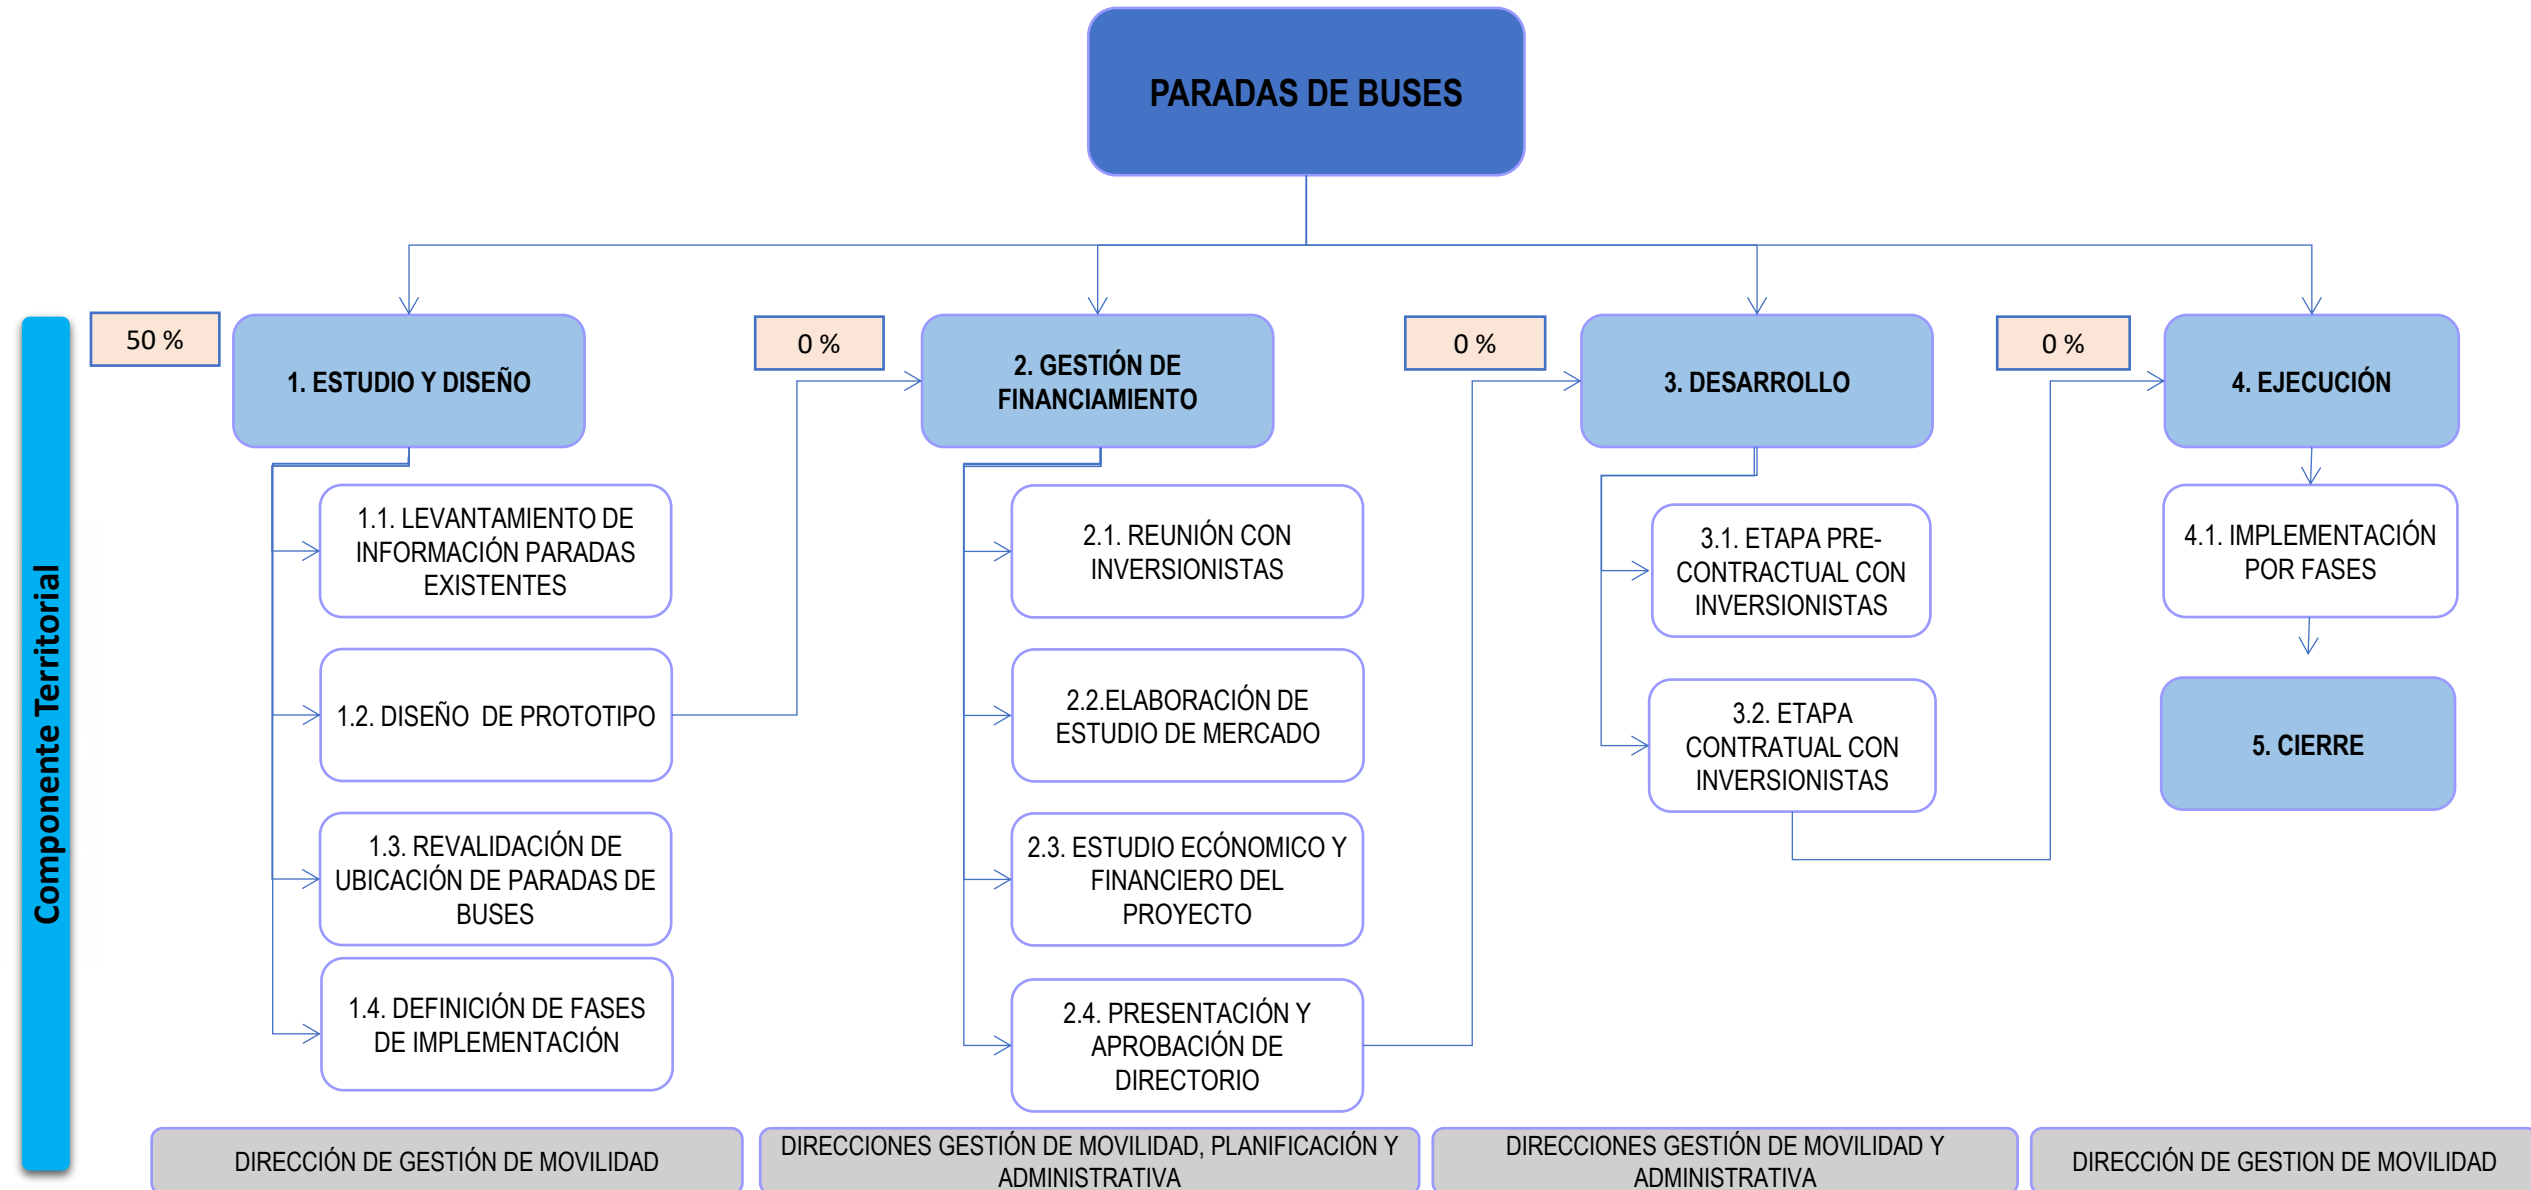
PARADAS DE BUSES

Componente Territorial

50 %

1. ESTUDIO Y DISEÑO

1.1. LEVANTAMIENTO DE INFORMACIÓN PARADAS EXISTENTES

1.2. DISEÑO DE PROTOTIPO

1.3. REVALIDACIÓN DE UBICACIÓN DE PARADAS DE BUSES

1.4. DEFINICIÓN DE FASES DE IMPLEMENTACIÓN

0 %

2. GESTIÓN DE FINANCIAMIENTO

2.1. REUNIÓN CON INVERSIONISTAS

2.2.ELABORACIÓN DE ESTUDIO DE MERCADO

2.3. ESTUDIO ECÓNOMICO Y FINANCIERO DEL PROYECTO

2.4. PRESENTACIÓN Y APROBACIÓN DE DIRECTORIO

0 %

3. DESARROLLO

3.1. ETAPA PRE-CONTRACTUAL CON INVERSIONISTAS

3.2. ETAPA CONTRATUAL CON INVERSIONISTAS

0 %

4. EJECUCIÓN

4.1. IMPLEMENTACIÓN POR FASES

5. CIERRE

DIRECCIÓN DE GESTIÓN DE MOVILIDAD

DIRECCIONES GESTIÓN DE MOVILIDAD, PLANIFICACIÓN Y ADMINISTRATIVA

DIRECCIONES GESTIÓN DE MOVILIDAD Y ADMINISTRATIVA

DIRECCIÓN DE GESTION DE MOVILIDAD